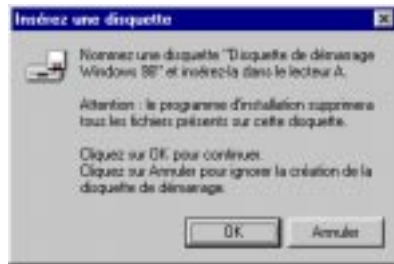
Insérez une disquette

Nommez une disquette "Disquette de démarrage Windows 98" et insérez-la dans le lecteur A.

Attention : le programme d'installation supprimera tous les fichiers présents sur cette disquette.

Cliquez sur OK pour continuer.
Cliquez sur Annuler pour ignorer la création de la disquette de démarrage.

OK
Annuler